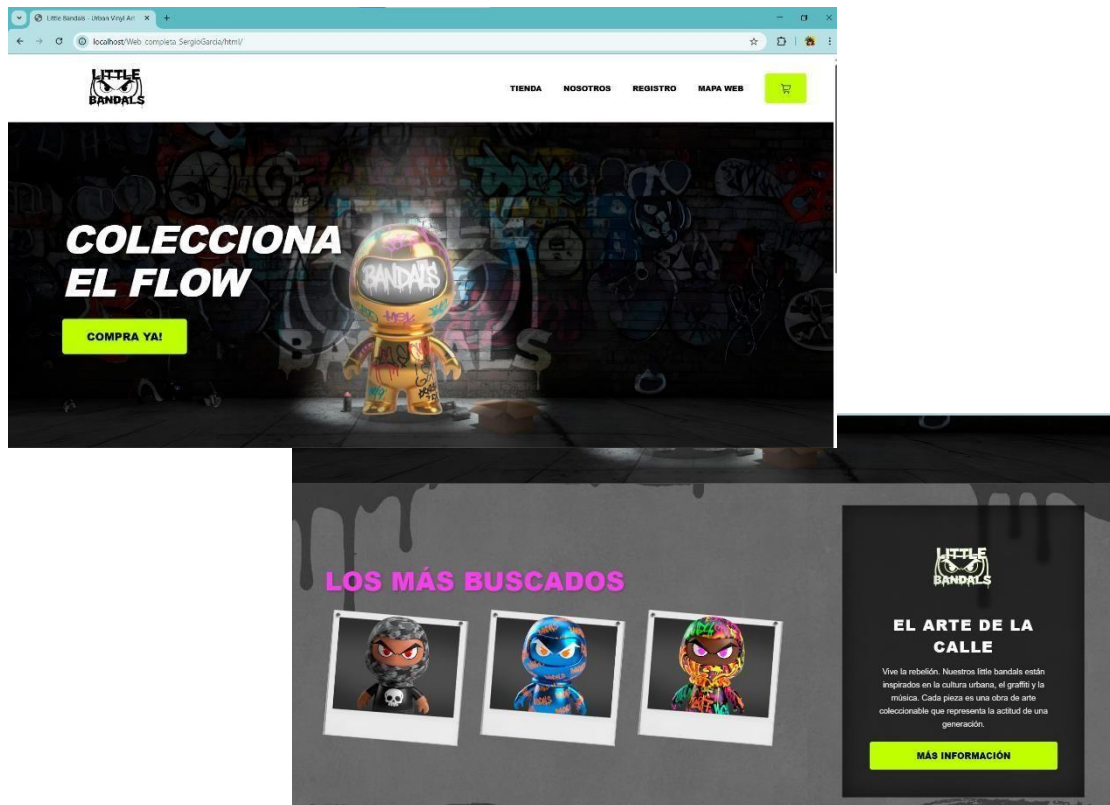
Little Bandals - Urban Vinyl Art ×
+
localhost/Web completa SergioGarcia/html/

LITTLE BANDALS

TIENDA NOSOTROS REGISTRO MAPA WEB

COLECCIONA EL FLOW

COMPRA YA!

BANDALS

LOS MÁS BUSCADOS

LITTLE BANDALS

EL ARTE DE LA CALLE

Vive la rebelión. Nuestros little bandals están inspirados en la cultura urbana, el graffiti y la música. Cada pieza es una obra de arte coleccionable que representa la actitud de una generación.

MÁS INFORMACIÓN